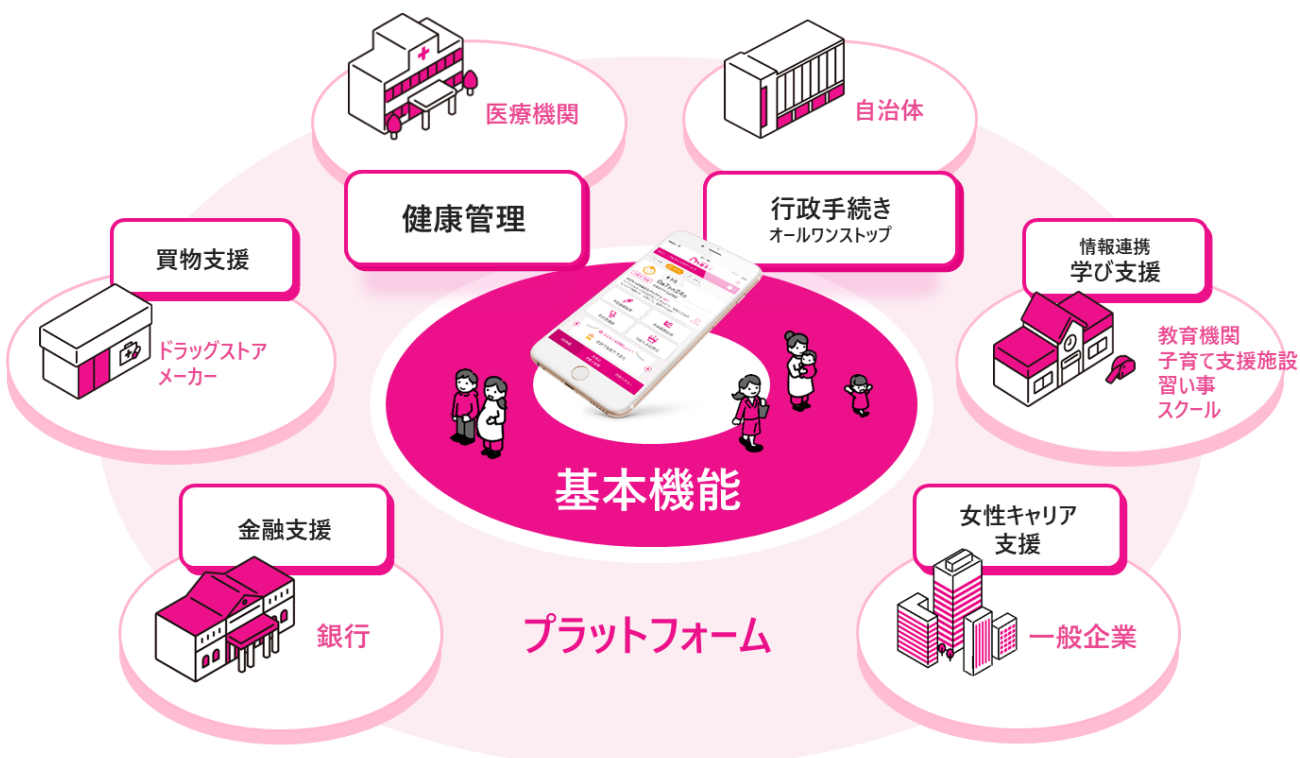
医療機関

自治体

健康管理

行政手続き
オールワンストップ

買物支援

ドラッグストア
メーカー

情報連携
学び支援

教育機関
子育て支援施設
習い事
スクール

基本機能

金融支援

銀行

女性キャリア
支援

一般企業

プラットフォーム